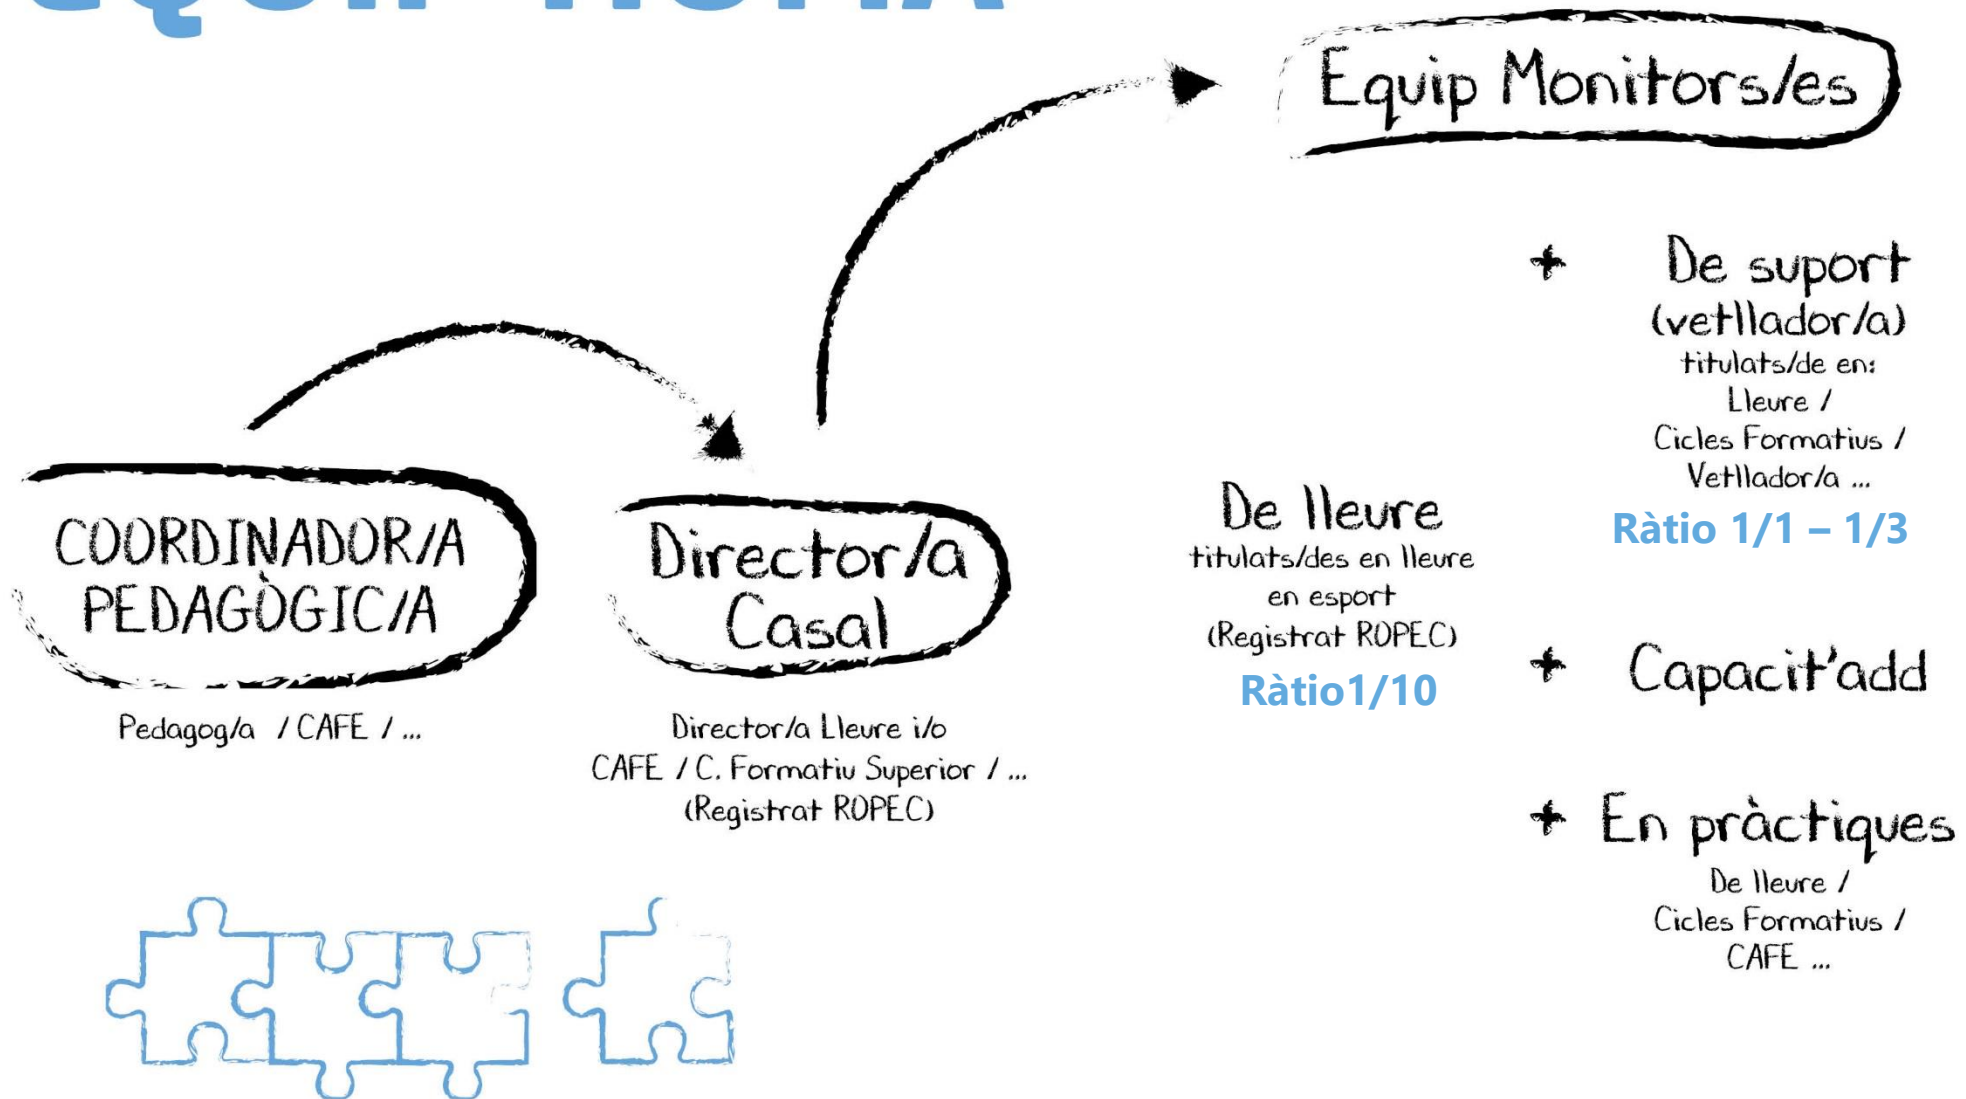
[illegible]

Equip Monitors/es

COORDINADOR/A PEDAGÒGIC/A

Pedagog/a / CAFE / ...

Director/a Casal

Director/a Lleure i/o CAFE / C. Formatiu Superior / ... (Registrat ROPEC)

De lleure
titulats/des en lleure en esport (Registrat ROPEC)
Ràtio1/10

+ De suport (vetllador/a)
titulats/de en: Lleure / Cicles Formatius / Vetllador/a ...
Ràtio 1/1 – 1/3

+ Capacit'add

+ En pràctiques
De lleure / Cicles Formatius / CAFE ...